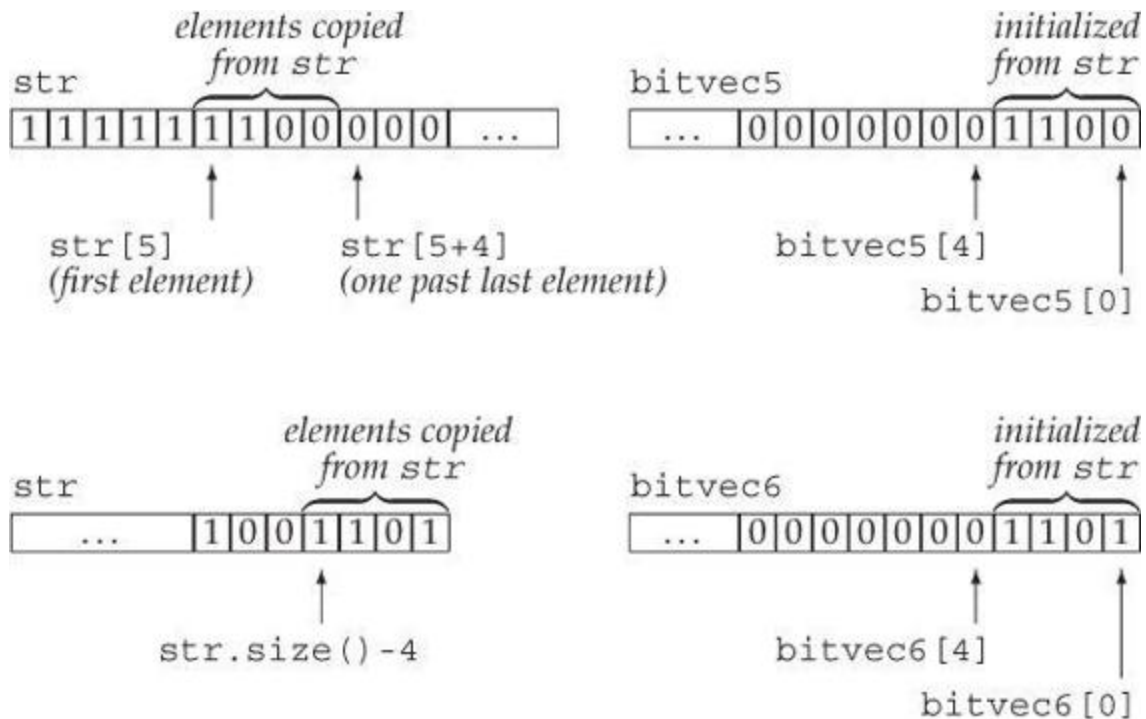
elements copied from str

str

| 1 | 1 | 1 | 1 | 1 | 1 | 1 | 0 | 0 | 0 | 0 | 0 | ... |
|---|---|---|---|---|---|---|---|---|---|---|---|---|

str[5]
(first element)

str[5+4]
(one past last element)

initialized from str

bitvec5

| ... | 0 | 0 | 0 | 0 | 0 | 0 | 0 | 0 | 1 | 1 | 0 | 0 |
|---|---|---|---|---|---|---|---|---|---|---|---|---|

bitvec5[4]

bitvec5[0]

elements copied from str

str

| ... | 1 | 0 | 0 | 1 | 1 | 0 | 1 |
|---|---|---|---|---|---|---|---|

str.size()-4

initialized from str

bitvec6

| ... | 0 | 0 | 0 | 0 | 0 | 0 | 0 | 0 | 1 | 1 | 0 | 1 |
|---|---|---|---|---|---|---|---|---|---|---|---|---|

bitvec6[4]

bitvec6[0]